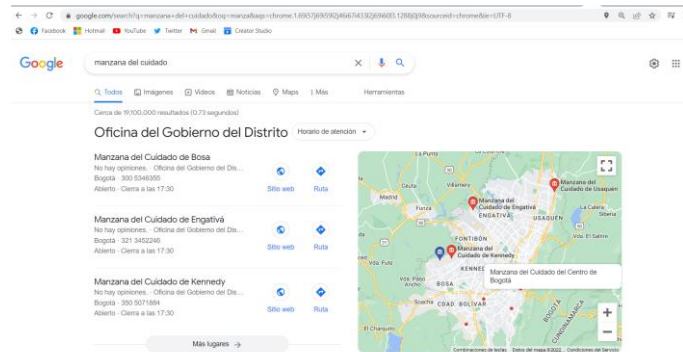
google.com/search?q=manzana+del+cuidado&oq=manzal&aqs=chrome.1.69i57j69i59j46i67i433j69i60l3.1288j0j8&sourceid=chrome&ie=UTF-8

Facebook Hotmail YouTube Twitter Gmail Creator Studio

Google

manzana del cuidado

Todos Imágenes Videos Noticias Maps Más Herramientas

Cerca de 19.100.000 resultados (0,73 segundos)

Oficina del Gobierno del Distrito Horario de atención

Manzana del Cuidado de Bosa
No hay opiniones · Oficina del Gobierno del Dis...
Bogotá · 300 5346355
Abierto · Cierra a las 17:30
Sitio web Ruta

Manzana del Cuidado de Engativá
No hay opiniones · Oficina del Gobierno del Dis...
Bogotá · 321 3452246
Abierto · Cierra a las 17:30
Sitio web Ruta

Manzana del Cuidado de Kennedy
No hay opiniones · Oficina del Gobierno del Dis...
Bogotá · 350 5071884
Abierto · Cierra a las 17:30
Sitio web Ruta

Más lugares →

La Punta
Chía
Cota
Villamery
Madrid
Funza
Manzana del Cuidado de Usaquen
Manzana del Cuidado de Engativá
ENGATIVÁ
USAQUÉN
La Calera
Siberia
Mosquera
FONTIBÓN
Manzana del Cuidado de Kennedy
El Salitre
Vda. Fute
KENNEDY
Manzana del Cuidado del Centro de Bogotá
BOSA
SOACHA
BOLÍVAR
BOGOTÁ
CUNDINAMARCA
El Charquito
Combinaciones de teclas Datos del mapa ©2022 Condiciones del Servicio